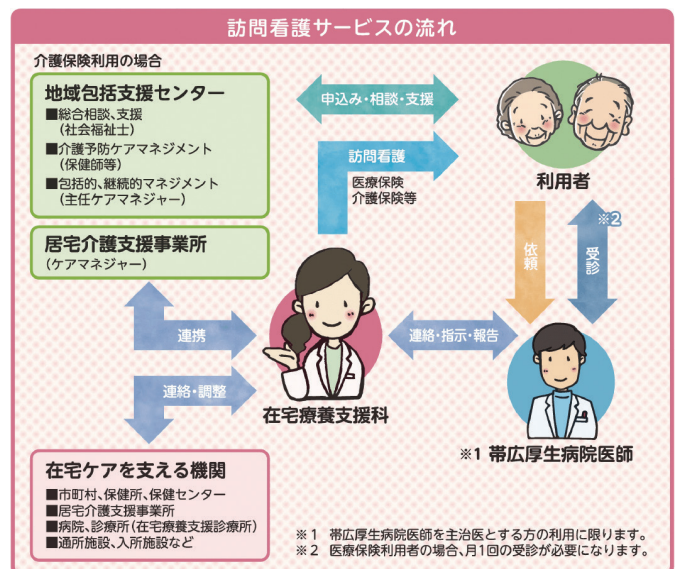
訪問看護サービスの流れ

介護保険利用の場合

地域包括支援センター
■総合相談、支援（社会福祉士）
■介護予防ケアマネジメント（保健師等）
■包括的、継続的マネジメント（主任ケアマネジャー）

居宅介護支援事業所
（ケアマネジャー）

申込み・相談・支援

訪問看護
医療保険
介護保険等

利用者

※2

依頼

受診

連携

連絡・調整

連絡・指示・報告

在宅療養支援科

※1 帯広厚生病院医師

在宅ケアを支える機関
■市町村、保健所、保健センター
■居宅介護支援事業所
■病院、診療所（在宅療養支援診療所）
■通所施設、入所施設など

※1　帯広厚生病院医師を主治医とする方の利用に限ります。
※2　医療保険利用者の場合、月1回の受診が必要になります。